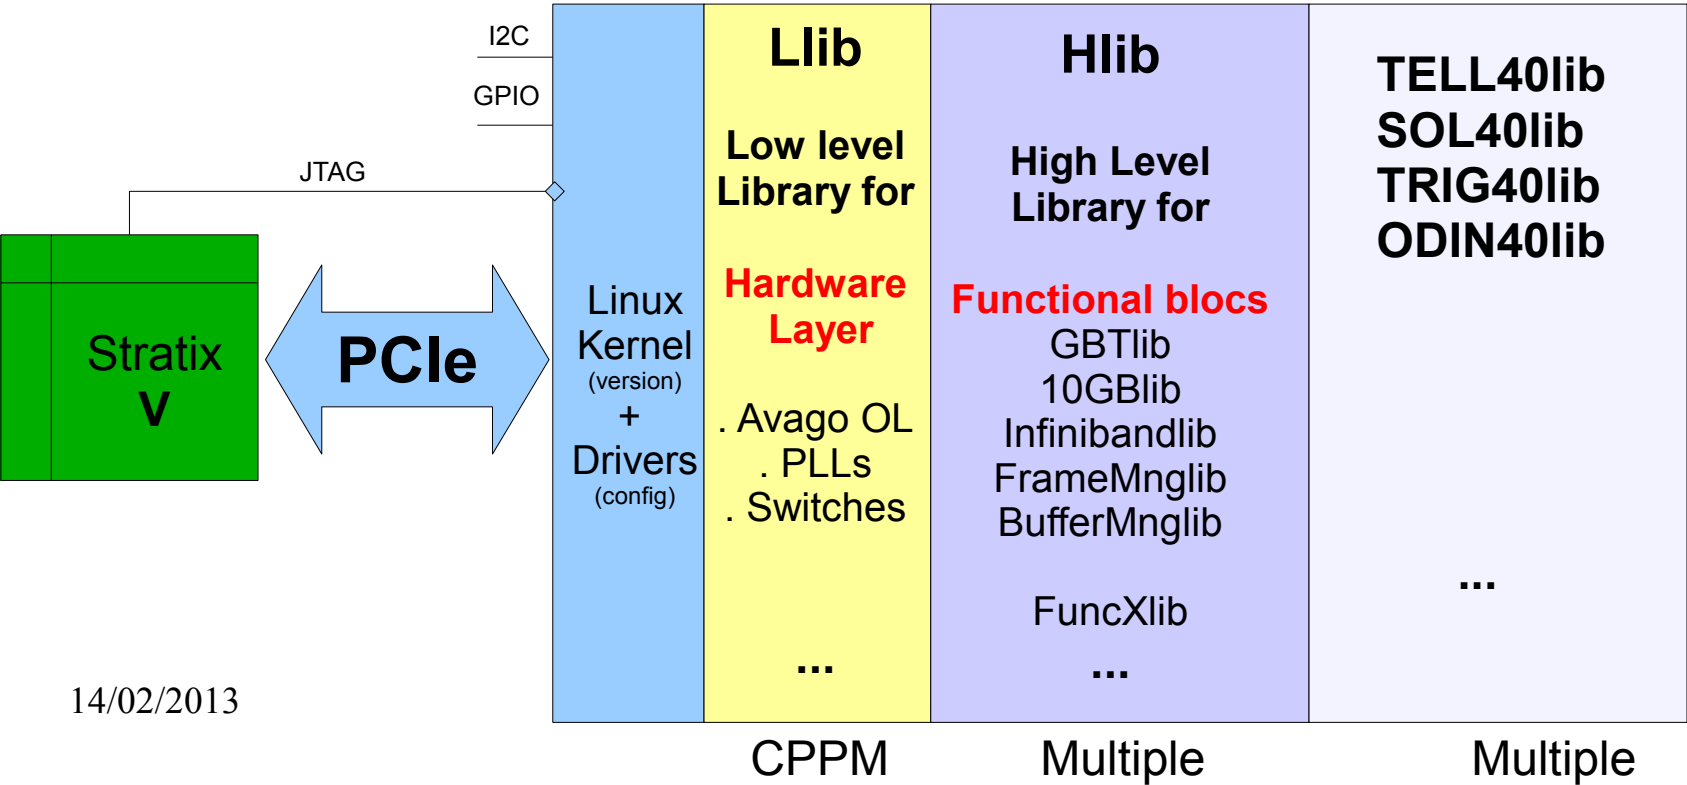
I2C
GPIO
JTAG

Stratix V

PCIe

Linux Kernel (version) + Drivers (config)

Llib

Low level Library for

Hardware Layer

. Avago OL
. PLLs
. Switches

...

Hlib

High Level Library for

Functional blocs
GBTlib
10GBlib
Infinibandlib
FrameMnglib
BufferMnglib

FuncXlib
...

TELL40lib
SOL40lib
TRIG40lib
ODIN40lib

...

14/02/2013

CPPM
Multiple
Multiple